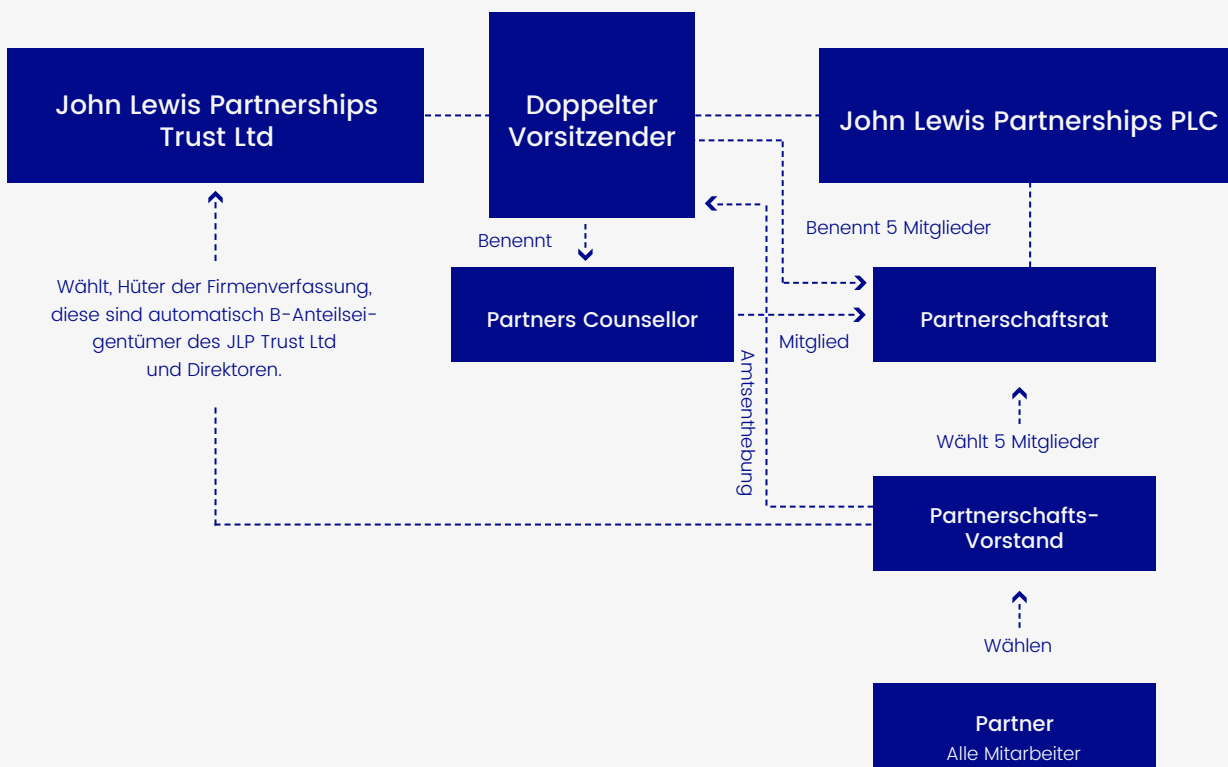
John Lewis Partnerships Trust Ltd

Doppelter Vorsitzender

John Lewis Partnerships PLC

Benennt

Benennt 5 Mitglieder

Wählt, Hüter der Firmenverfassung, diese sind automatisch B-Anteilseigentümer des JLP Trust Ltd und Direktoren.

Partners Counsellor

Mitglied

Partnerschaftsrat

Amtsenthebung

Wählt 5 Mitglieder

Partnerschafts-Vorstand

Wählen

Partner
Alle Mitarbeiter